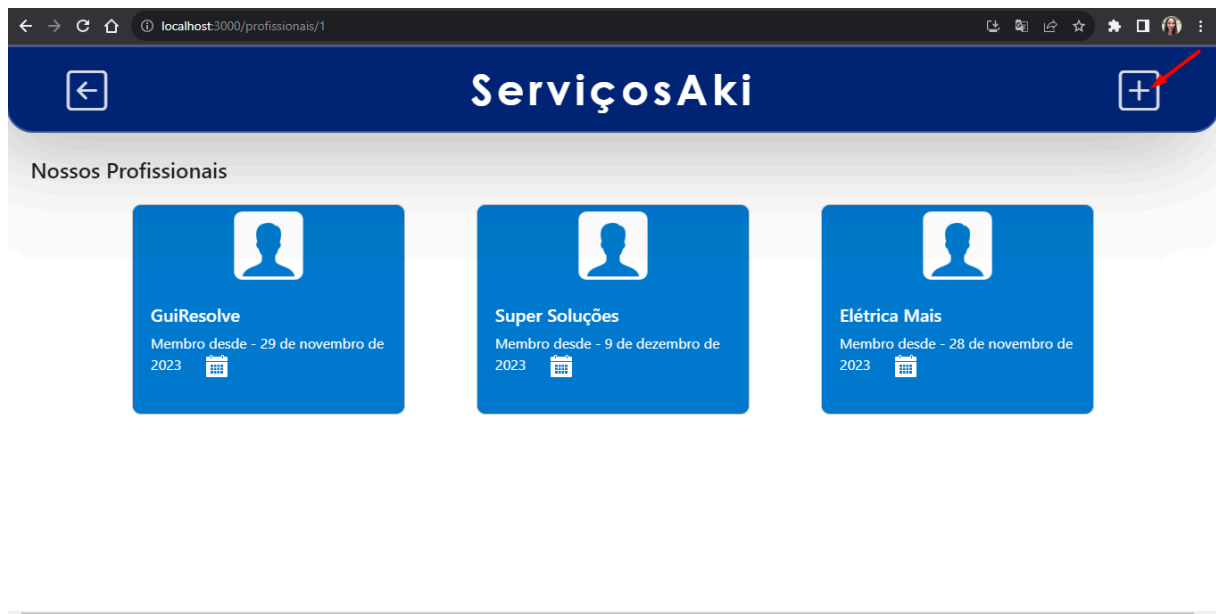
localhost:3000/profissionais/1

ServiçosAki

Nossos Profissionais

GuiResolve
Membro desde - 29 de novembro de 2023

Super Soluções
Membro desde - 9 de dezembro de 2023

Elétrica Mais
Membro desde - 28 de novembro de 2023